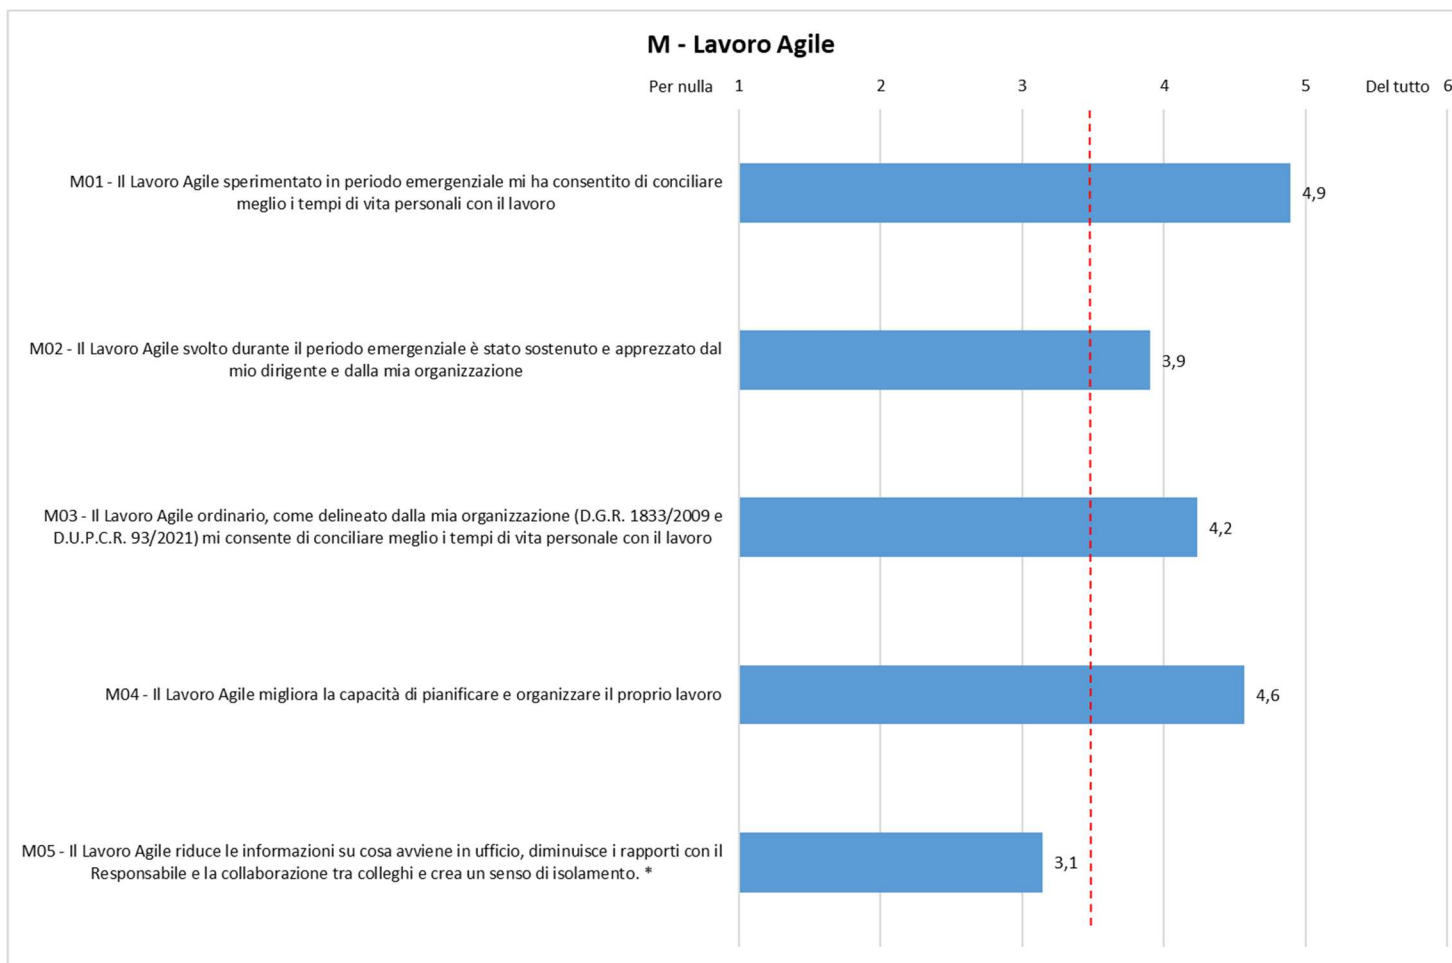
M - Lavoro Agile

Per nulla 1 2 3 4 5 Del tutto 6

M01 - Il Lavoro Agile sperimentato in periodo emergenziale mi ha consentito di conciliare meglio i tempi di vita personali con il lavoro

4,9

M02 - Il Lavoro Agile svolto durante il periodo emergenziale è stato sostenuto e apprezzato dal mio dirigente e dalla mia organizzazione

3,9

M03 - Il Lavoro Agile ordinario, come delineato dalla mia organizzazione (D.G.R. 1833/2009 e D.U.P.C.R. 93/2021) mi consente di conciliare meglio i tempi di vita personale con il lavoro

4,2

M04 - Il Lavoro Agile migliora la capacità di pianificare e organizzare il proprio lavoro

4,6

M05 - Il Lavoro Agile riduce le informazioni su cosa avviene in ufficio, diminuisce i rapporti con il Responsabile e la collaborazione tra colleghi e crea un senso di isolamento. *

3,1